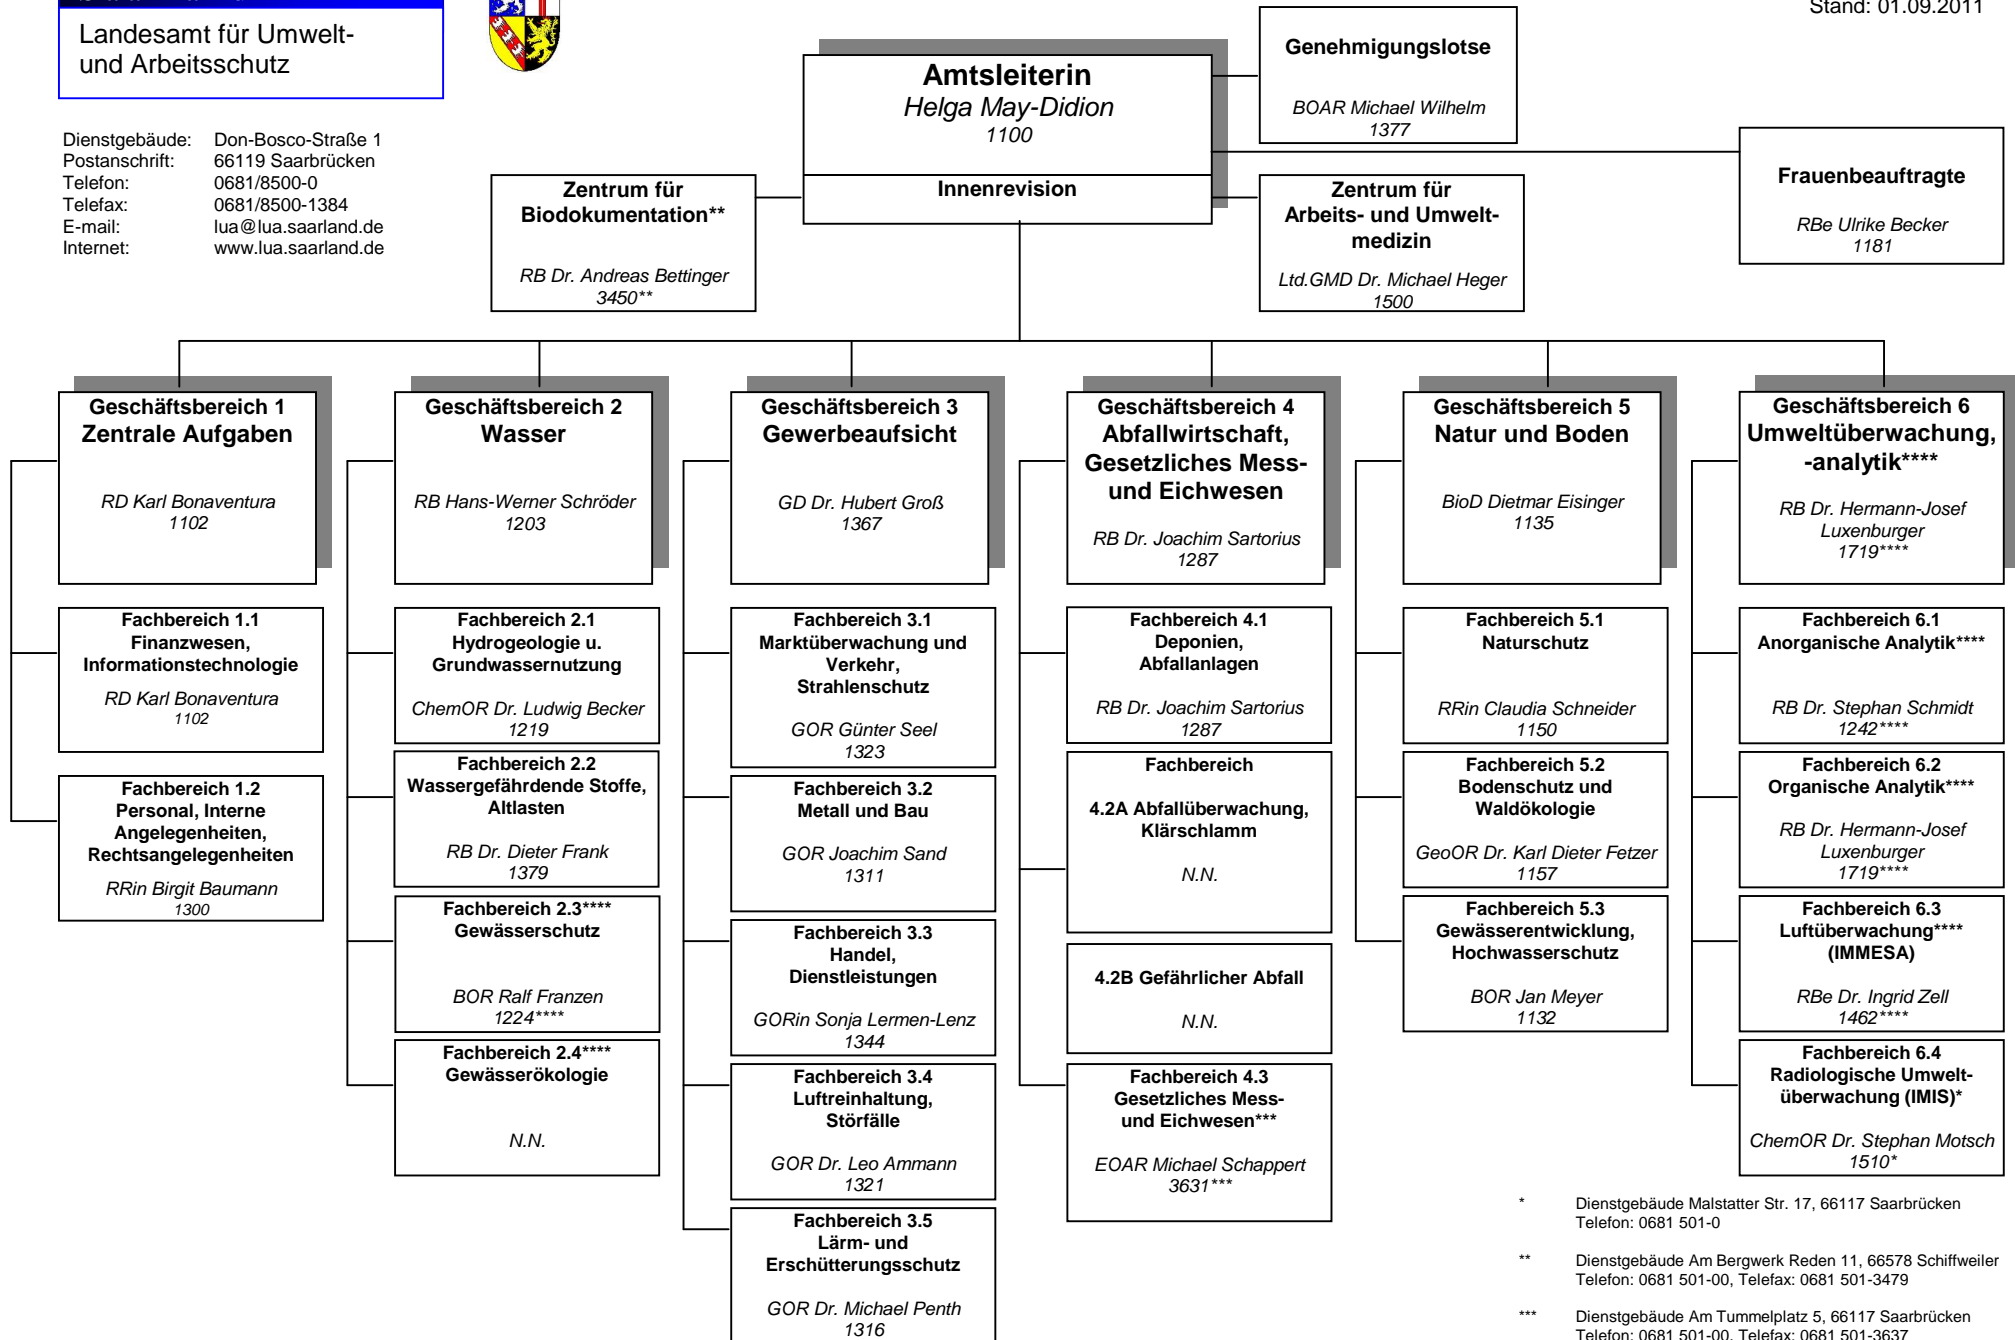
Landesamt für Umwelt- und Arbeitsschutz

Stand: 01.09.2011

Dienstgebäude: Don-Bosco-Straße 1
Postanschrift: 66119 Saarbrücken
Telefon: 0681/8500-0
Telefax: 0681/8500-1384
E-mail: lua@lua.saarland.de
Internet: www.lua.saarland.de

**Amtsleiterin**
Helga May-Didion
1100

Innenrevision

**Genehmigungslotse**
BOAR Michael Wilhelm
1377

**Frauenbeauftragte**
RBe Ulrike Becker
1181

**Zentrum für Biodokumentation\*\***
RB Dr. Andreas Bettinger
3450\*\*

**Zentrum für Arbeits- und Umweltmedizin**
Ltd.GMD Dr. Michael Heger
1500

**Geschäftsbereich 1 Zentrale Aufgaben**
RD Karl Bonaventura
1102

**Fachbereich 1.1 Finanzwesen, Informationstechnologie**
RD Karl Bonaventura
1102

**Fachbereich 1.2 Personal, Interne Angelegenheiten, Rechtsangelegenheiten**
RRin Birgit Baumann
1300

**Geschäftsbereich 2 Wasser**
RB Hans-Werner Schröder
1203

**Fachbereich 2.1 Hydrogeologie u. Grundwassernutzung**
ChemOR Dr. Ludwig Becker
1219

**Fachbereich 2.2 Wassergefährdende Stoffe, Altlasten**
RB Dr. Dieter Frank
1379

**Fachbereich 2.3\*\*\*\* Gewässerschutz**
BOR Ralf Franzen
1224\*\*\*\*

**Fachbereich 2.4\*\*\*\* Gewässerökologie**
N.N.

**Geschäftsbereich 3 Gewerbeaufsicht**
GD Dr. Hubert Groß
1367

**Fachbereich 3.1 Marktüberwachung und Verkehr, Strahlenschutz**
GOR Günter Seel
1323

**Fachbereich 3.2 Metall und Bau**
GOR Joachim Sand
1311

**Fachbereich 3.3 Handel, Dienstleistungen**
GORin Sonja Lermen-Lenz
1344

**Fachbereich 3.4 Luftreinhaltung, Störfälle**
GOR Dr. Leo Ammann
1321

**Fachbereich 3.5 Lärm- und Erschütterungsschutz**
GOR Dr. Michael Penth
1316

**Geschäftsbereich 4 Abfallwirtschaft, Gesetzliches Mess- und Eichwesen**
RB Dr. Joachim Sartorius
1287

**Fachbereich 4.1 Deponien, Abfallanlagen**
RB Dr. Joachim Sartorius
1287

**Fachbereich 4.2A Abfallüberwachung, Klärschlamm**
N.N.

**4.2B Gefährlicher Abfall**
N.N.

**Fachbereich 4.3 Gesetzliches Mess- und Eichwesen\*\*\***
EOAR Michael Schappert
3631\*\*\*

**Geschäftsbereich 5 Natur und Boden**
BioD Dietmar Eisinger
1135

**Fachbereich 5.1 Naturschutz**
RRin Claudia Schneider
1150

**Fachbereich 5.2 Bodenschutz und Waldökologie**
GeoOR Dr. Karl Dieter Fetzer
1157

**Fachbereich 5.3 Gewässerentwicklung, Hochwasserschutz**
BOR Jan Meyer
1132

**Geschäftsbereich 6 Umweltüberwachung, -analytik\*\*\*\***
RB Dr. Hermann-Josef Luxenburger
1719\*\*\*\*

**Fachbereich 6.1 Anorganische Analytik\*\*\*\***
RB Dr. Stephan Schmidt
1242\*\*\*\*

**Fachbereich 6.2 Organische Analytik\*\*\*\***
RB Dr. Hermann-Josef Luxenburger
1719\*\*\*\*

**Fachbereich 6.3 Luftüberwachung\*\*\*\* (IMMESA)**
RBe Dr. Ingrid Zell
1462\*\*\*\*

**Fachbereich 6.4 Radiologische Umweltüberwachung (IMIS)\***
ChemOR Dr. Stephan Motsch
1510\*

\* Dienstgebäude Malstatter Str. 17, 66117 Saarbrücken
Telefon: 0681 501-0

\*\* Dienstgebäude Am Bergwerk Reden 11, 66578 Schiffweiler
Telefon: 0681 501-00, Telefax: 0681 501-3479

\*\*\* Dienstgebäude Am Tummelplatz 5, 66117 Saarbrücken
Telefon: 0681 501-00, Telefax: 0681 501-3637